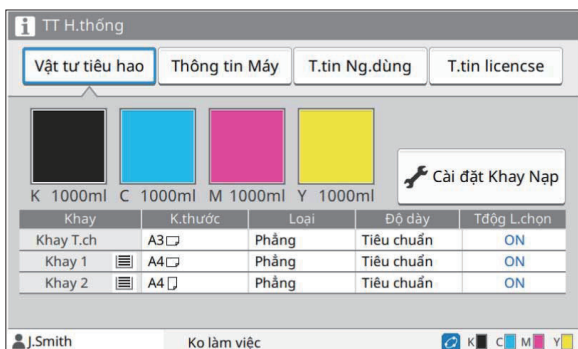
TT H.thống

Vật tư tiêu hao | Thông tin Máy | T.tin Ng.dùng | T.tin licencse

K 1000ml C 1000ml M 1000ml Y 1000ml

Cài đặt Khay Nạp

| Khay | K.thước | Loại | Độ dày | Tđộng L.chọn |
|---|---|---|---|---|
| Khay T.ch | A3 | Phẳng | Tiêu chuẩn | ON |
| Khay 1 | A4 | Phẳng | Tiêu chuẩn | ON |
| Khay 2 | A4 | Phẳng | Tiêu chuẩn | ON |

J.Smith Ko làm việc K C M Y